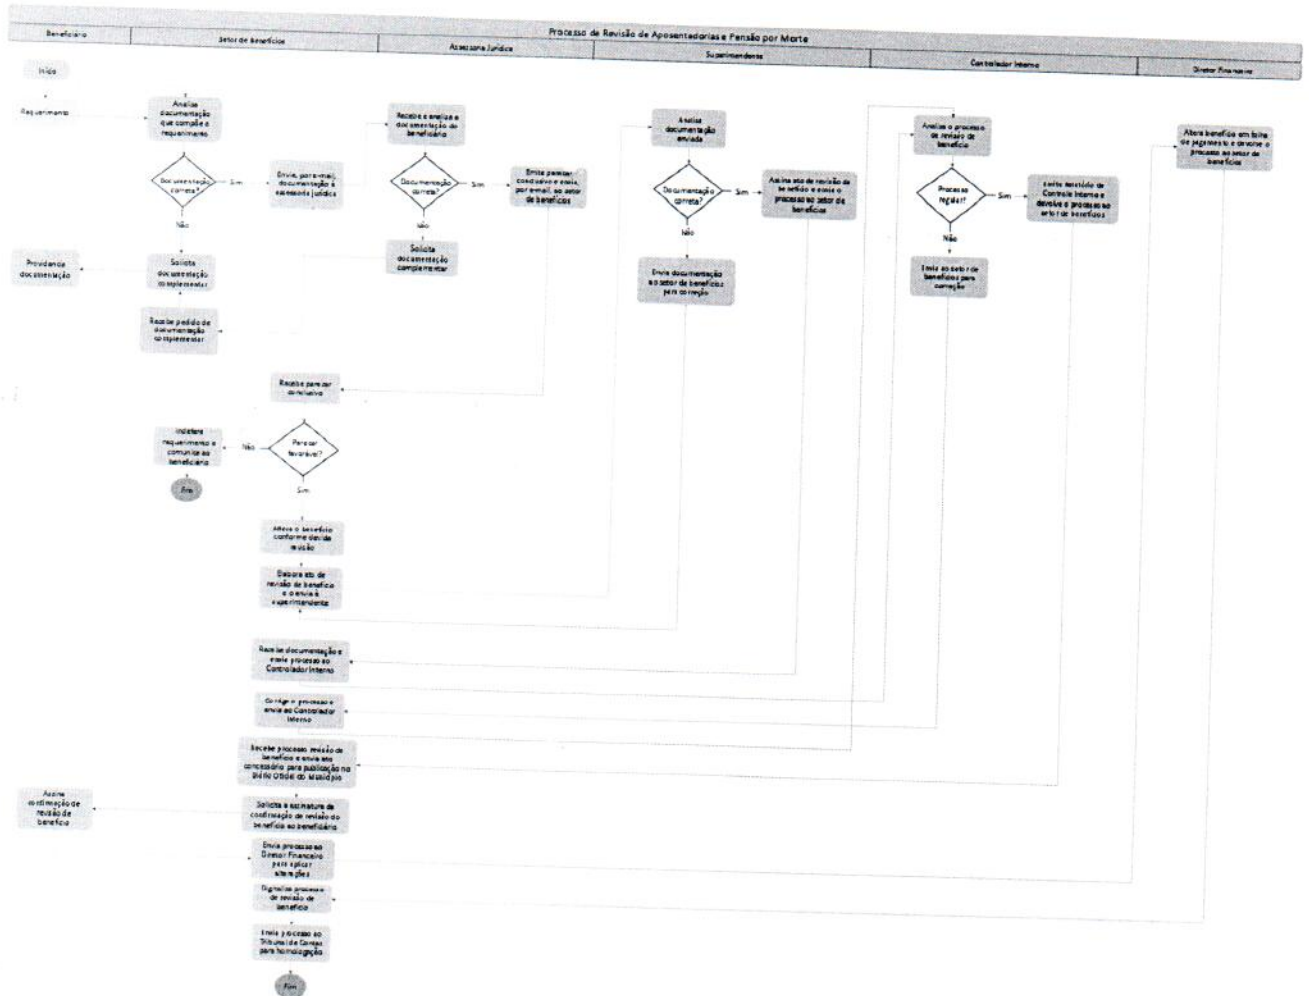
Processo de Revisão de Aposentadorias e Pensão por Morte

Beneficiário

Setor de Benefícios

Assessoria Jurídica

Superintendente

Controlador Interno

Diretor Financeiro

Início

Requerimento

Analisa documentação que compõe o requerimento

Documentação correta?

Sim

Não

Envia, por e-mail, documentação à assessoria jurídica

Recebe e analisa a documentação do beneficiário

Documentação correta?

Sim

Não

Emite parecer conclusivo e envia, por email, ao setor de benefícios

Solicita documentação complementar

Providencia documentação

Solicita documentação complementar

Recebe pedido de documentação complementar

Analisa documentação enviada

Documentação correta?

Sim

Não

Assina ato de revisão de benefício e envia o processo ao setor de benefícios

Envia documentação ao setor de benefícios para correção

Analisa o processo de revisão de benefício

Processo regular?

Sim

Não

Emite parecer do Controle Interno e devolve o processo ao setor de benefícios

Envia ao setor de benefícios para correção

Altera benefício em folha de pagamento e devolve o processo ao setor de benefícios

Recebe parecer conclusivo

Indefere requerimento e comunica ao beneficiário

Não

Parecer favorável?

Sim

Fim

Altera o benefício conforme devida revisão

Elabora ato de revisão de benefício e o envia à superintendente

Recebe documentação e envia processo ao Controlador Interno

Corrige o processo e envia ao Controlador Interno

Recebe processo revisão de benefício e envia ato concessório para publicação no Diário Oficial do Município

Assina confirmação de revisão de benefício

Solicita a assinatura de confirmação de revisão do benefício ao beneficiário

Envia processo ao Diretor Financeiro para aplicar alterações

Digitaliza processo de revisão de benefício

Envia processo ao Tribunal de Contas para homologação

Fim